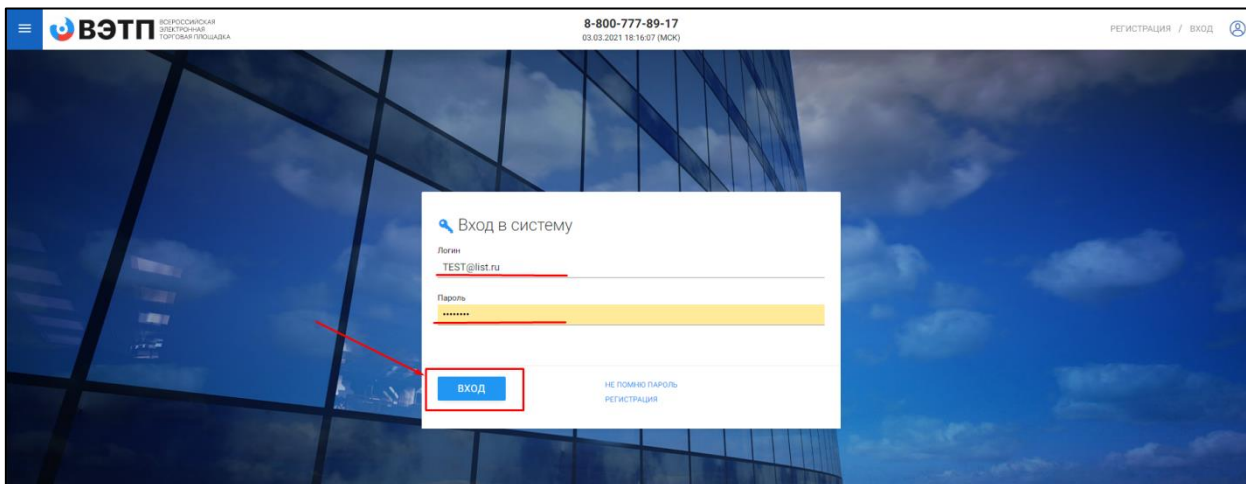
ВЭТП ВСЕРОССИЙСКАЯ ЭЛЕКТРОННАЯ ТОРГОВАЯ ПЛОЩАДКА

8-800-777-89-17
03.03.2021 18:16:07 (МСК)

РЕГИСТРАЦИЯ / ВХОД

Вход в систему

Логин
TEST@list.ru

Пароль
•••••••••

ВХОД

НЕ ПОМНЮ ПАРОЛЬ
РЕГИСТРАЦИЯ